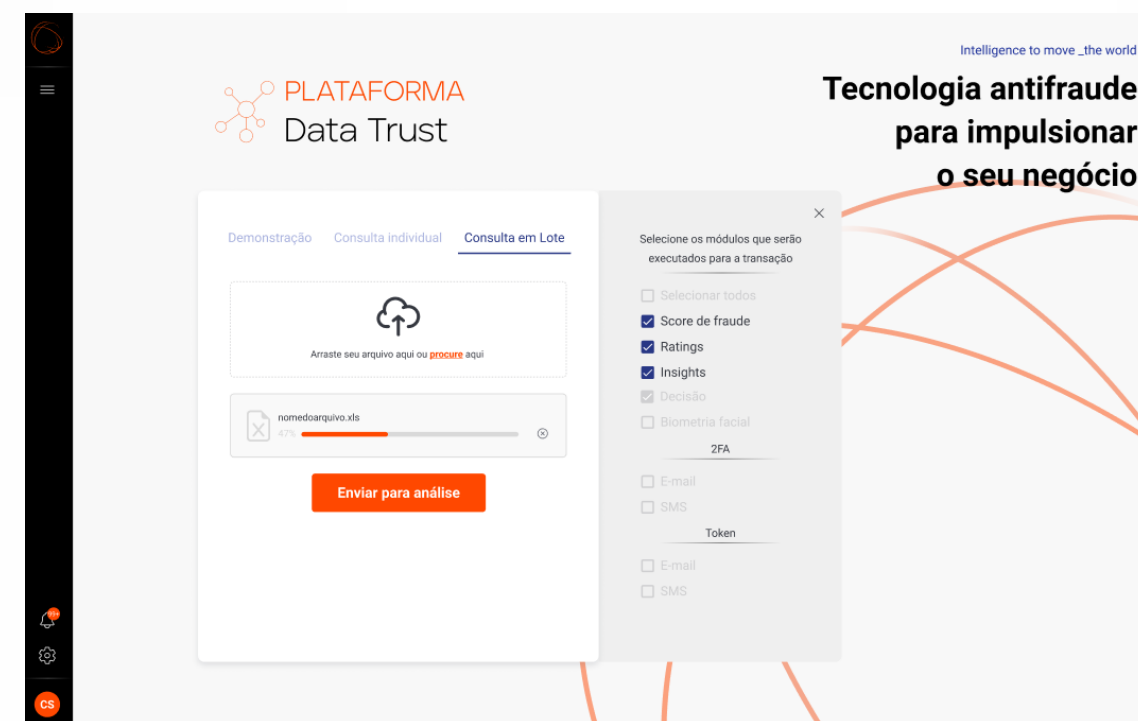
Intelligence to move _the world

PLATAFORMA
Data Trust

Tecnologia antifraude para impulsionar o seu negócio

Demonstração Consulta individual Consulta em Lote

Arraste seu arquivo aqui ou procure aqui

nomedoarquivo.xls
47%

Enviar para análise

Selecione os módulos que serão executados para a transação

Selecionar todos
Score de fraude
Ratings
Insights
Decisão
Biometria facial

2FA

E-mail
SMS

Token

E-mail
SMS

99+

CS